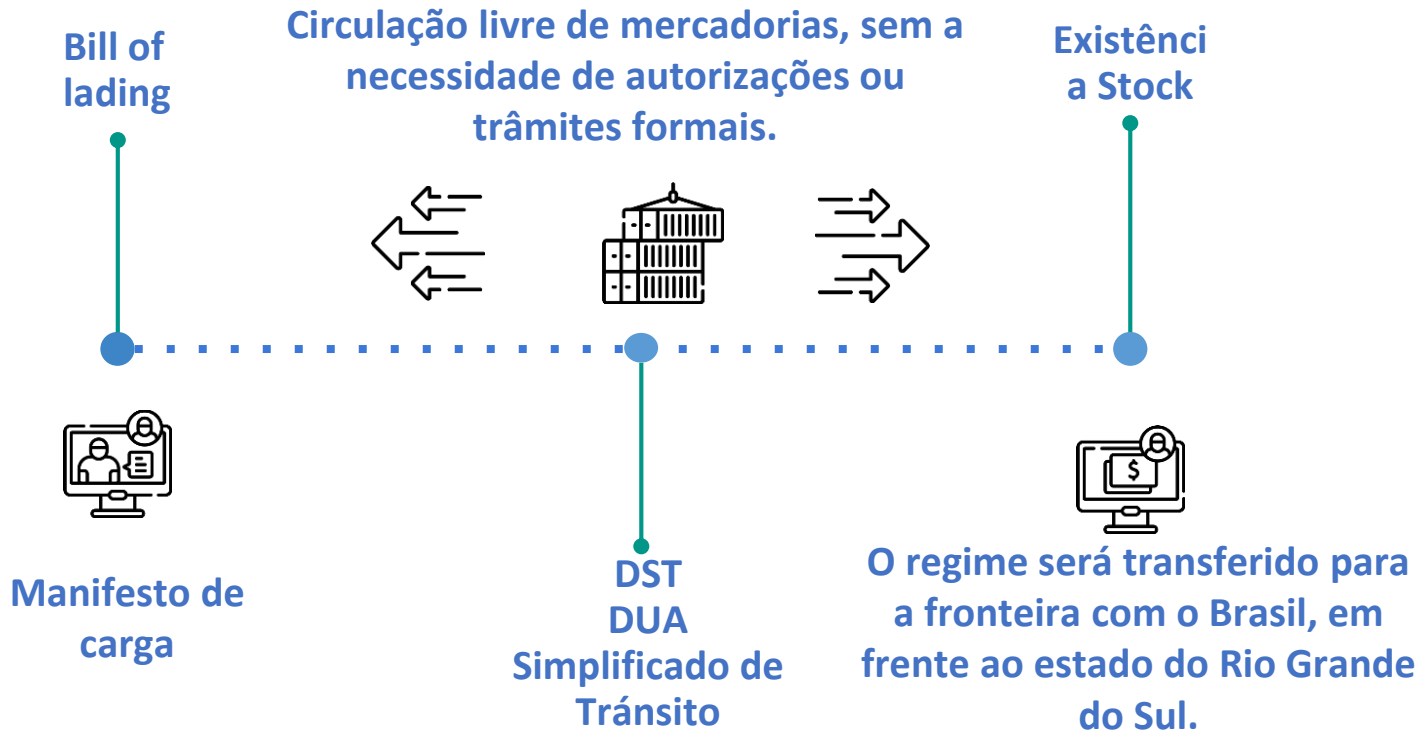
Bill of lading

Circulação livre de mercadorias, sem a necessidade de autorizações ou trâmites formais.

Existênci a Stock

$

Manifesto de carga

DST
DUA
Simplificado de Trânsito

O regime será transferido para a fronteira com o Brasil, em frente ao estado do Rio Grande do Sul.